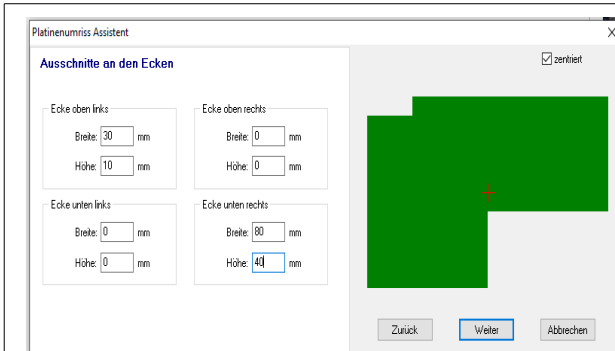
Platinenumriss Assistent

Ausschnitte an den Ecken

zentriert

Ecke oben links
Breite: 30 mm
Höhe: 10 mm

Ecke oben rechts
Breite: 0 mm
Höhe: 0 mm

Ecke unten links
Breite: 0 mm
Höhe: 0 mm

Ecke unten rechts
Breite: 80 mm
Höhe: 40 mm

Zurück
Weiter
Abbrechen